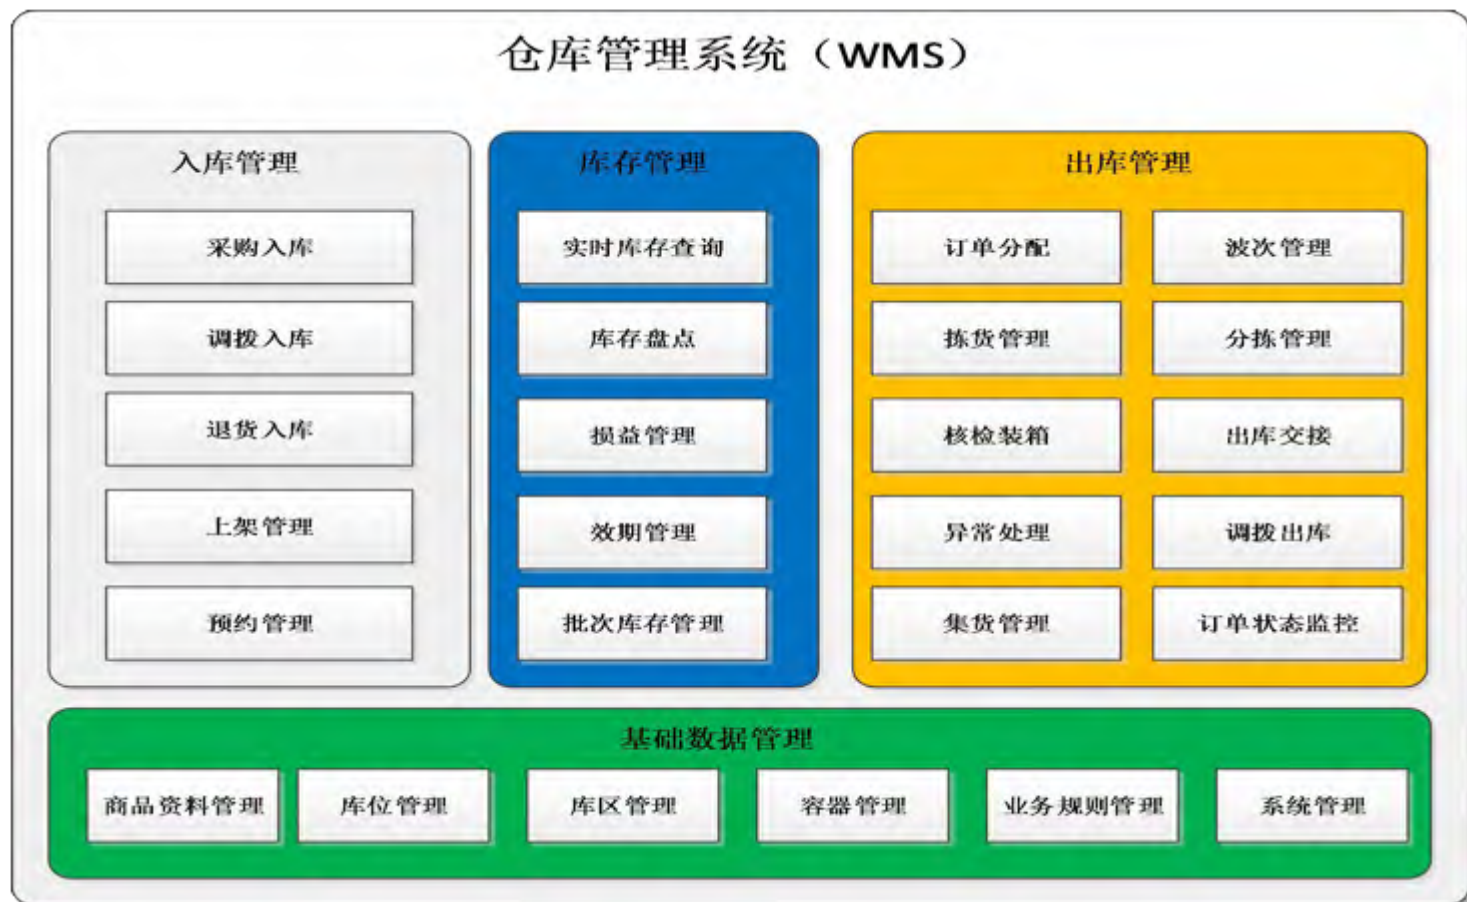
仓库管理系统（WMS）

入库管理

采购入库

调拨入库

退货入库

上架管理

预约管理

库存管理

实时库存查询

库存盘点

损益管理

效期管理

批次库存管理

出库管理

订单分配

波次管理

拣货管理

分拣管理

核检装箱

出库交接

异常处理

调拨出库

集货管理

订单状态监控

基础数据管理

商品资料管理

库位管理

库区管理

容器管理

业务规则管理

系统管理